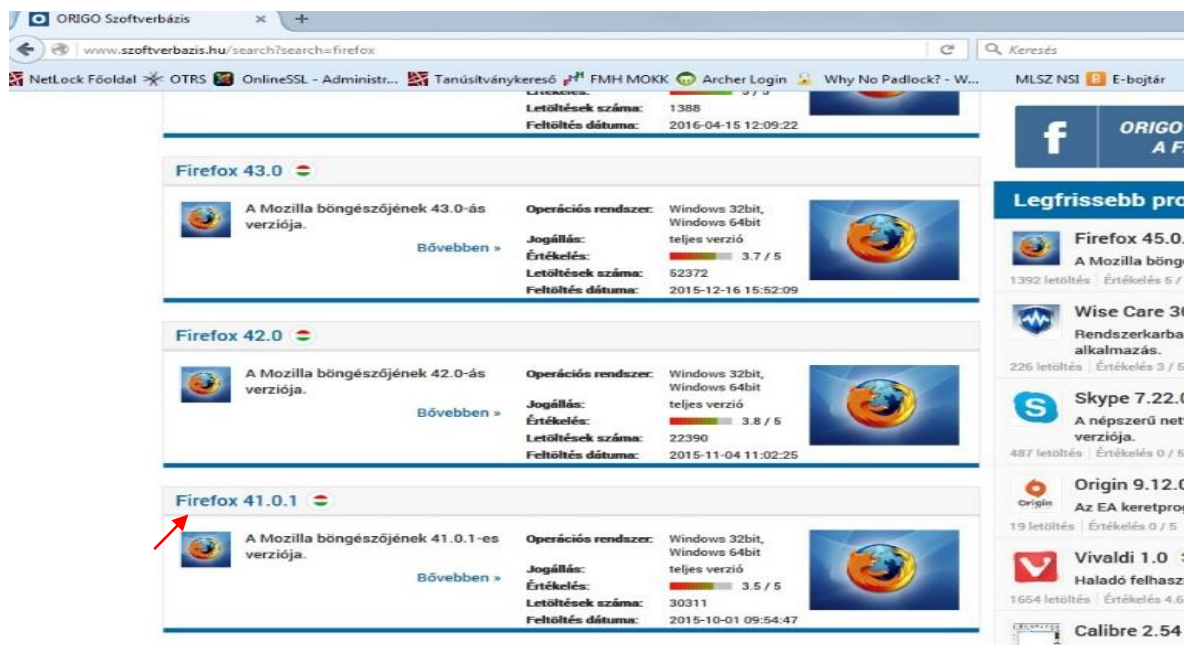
ORIGO Szoftverbázis ×
+
www.szoftverbazis.hu/search?search=firefox
Keresés
NetLock Főoldal OTRS OnlineSSL - Administr... Tanúsítványkereső FMH MOKK Archer Login Why No Padlock? - W... MLSZ NSI E-bojtár

Letöltések száma: 1388
Feltöltés dátuma: 2016-04-15 12:09:22

Firefox 43.0
A Mozilla böngészőjének 43.0-ás verziója.
Bővebben »
Operációs rendszer: Windows 32bit, Windows 64bit
Jogállás: teljes verzió
Értékelés: 3.7 / 5
Letöltések száma: 52372
Feltöltés dátuma: 2015-12-16 15:52:09

Firefox 42.0
A Mozilla böngészőjének 42.0-ás verziója.
Bővebben »
Operációs rendszer: Windows 32bit, Windows 64bit
Jogállás: teljes verzió
Értékelés: 3.8 / 5
Letöltések száma: 22390
Feltöltés dátuma: 2015-11-04 11:02:25

Firefox 41.0.1
A Mozilla böngészőjének 41.0.1-es verziója.
Bővebben »
Operációs rendszer: Windows 32bit, Windows 64bit
Jogállás: teljes verzió
Értékelés: 3.5 / 5
Letöltések száma: 30311
Feltöltés dátuma: 2015-10-01 09:54:47

ORIGO
A F

Legfrissebb pro
Firefox 45.0
A Mozilla böng
1392 letöltés | Értékelés 5 /
Wise Care 3
Rendszerkarba alkalmazás.
226 letöltés | Értékelés 3 / 5
Skype 7.22.
A népszerű net verziója.
487 letöltés | Értékelés 0 / 5
Origin 9.12.
Az EA keretprog
19 letöltés | Értékelés 0 / 5
Vivaldi 1.0
Haladó felhasz
1654 letöltés | Értékelés 4.6
Calibre 2.54